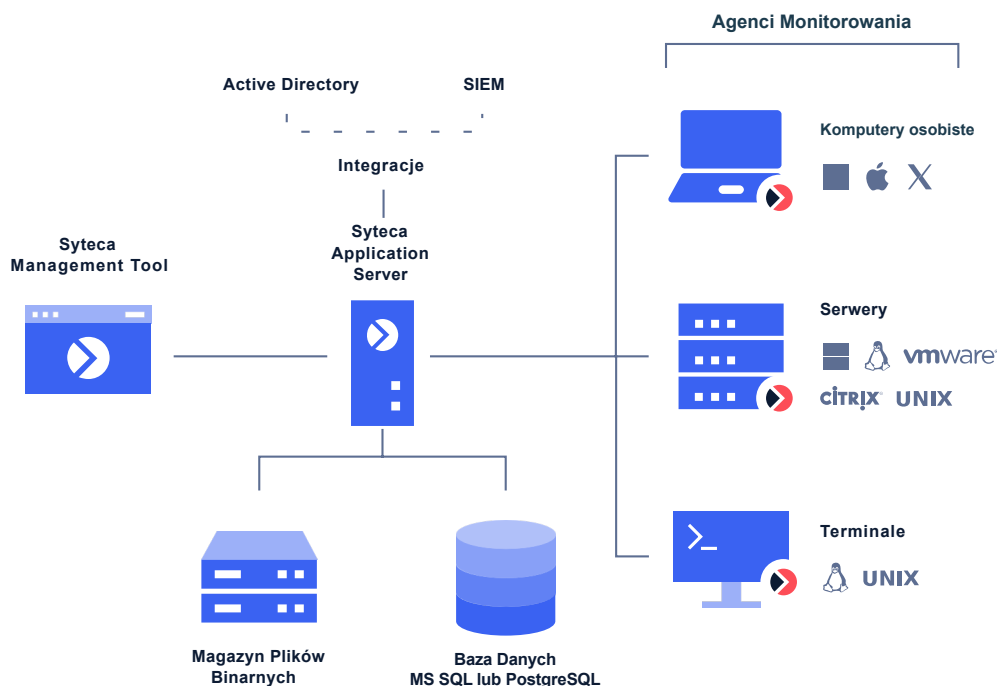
Agenci Monitorowania

Active Directory

SIEM

Integracje

Syteca Application Server

Syteca Management Tool

Komputery osobiste

Serwery

vmware

CITRIX

UNIX

Terminale

UNIX

Magazyn Plików Binarnych

Baza Danych MS SQL lub PostgreSQL